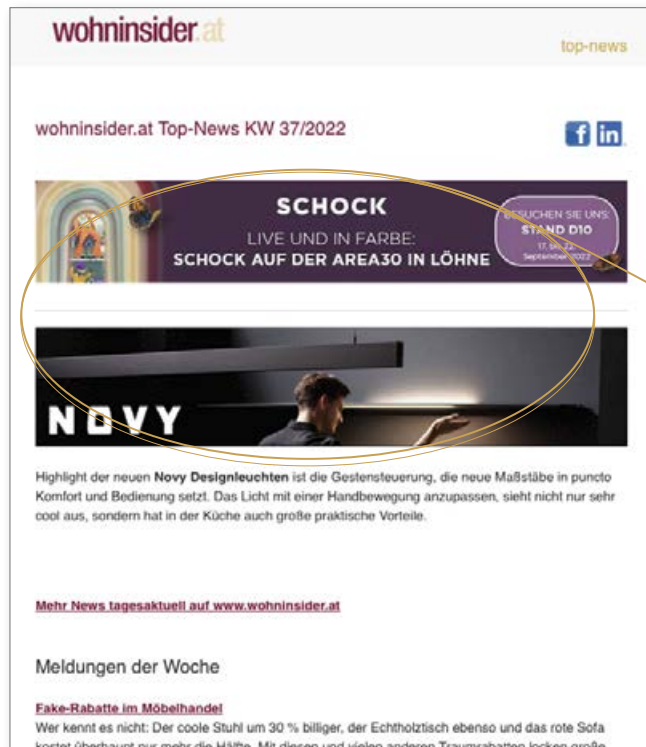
wohninsider.at

top-news

wohninsider.at Top-News KW 37/2022

f in

SCHOCK

LIVE UND IN FARBE:
SCHOCK AUF DER AREA30 IN LÖHNE

BESUCHEN SIE UNS:
STAND D10
17. bis 22. September 2022

NOVY

Highlight der neuen **Novy Designleuchten** ist die Gestensteuerung, die neue Maßstäbe in puncto Komfort und Bedienung setzt. Das Licht mit einer Handbewegung anzupassen, sieht nicht nur sehr cool aus, sondern hat in der Küche auch große praktische Vorteile.

Mehr News tagesaktuell auf www.wohninsider.at

Meldungen der Woche

Fake-Rabatte im Möbelhandel

Wer kennt es nicht: Der coole Stuhl um 30 % billiger, der Echtholztisch ebenso und das rote Sofa kostet überhaupt nur mehr die Hälfte. Mit diesen und vielen anderen Traumrabatten locken große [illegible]